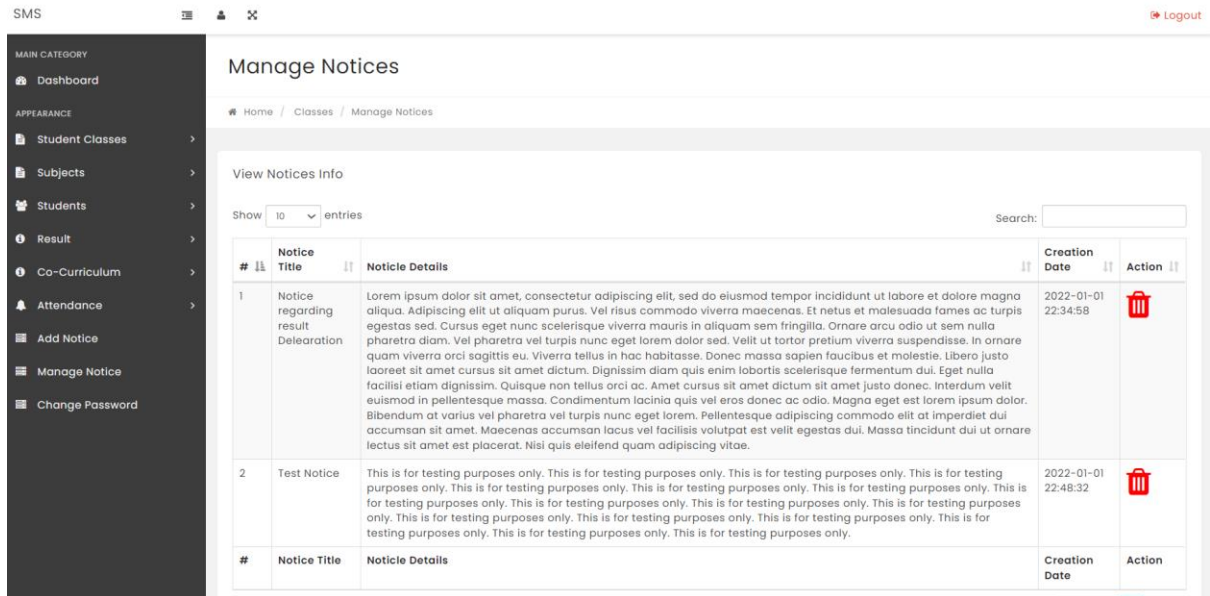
SMS

Logout

MAIN CATEGORY

Dashboard

APPEARANCE

Student Classes

Subjects

Students

Result

Co-Curriculum

Attendance

Add Notice

Manage Notice

Change Password

Manage Notices

Home / Classes / Manage Notices

View Notices Info

Show 10 entries

Search:

| # | Notice Title | Noticle Details | Creation Date | Action |
|---|---|---|---|---|
| 1 | Notice regarding result Delearation | Lorem ipsum dolor sit amet, consectetur adipiscing elit, sed do eiusmod tempor incididunt ut labore et dolore magna aliqua. Adipiscing elit ut aliquam purus. Vel risus commodo viverra maecenas. Et netus et malesuada fames ac turpis egestas sed. Cursus eget nunc scelerisque viverra mauris in aliquam sem fringilla. Ornare arcu odio ut sem nulla pharetra diam. Vel pharetra vel turpis nunc eget lorem dolor sed. Velit ut tortor pretium viverra suspendisse. In ornare quam viverra orci sagittis eu. Viverra tellus in hac habitasse. Donec massa sapien faucibus et molestie. Libero justo laoreet sit amet cursus sit amet dictum. Dignissim diam quis enim lobortis scelerisque fermentum dui. Eget nulla facilisi etiam dignissim. Quisque non tellus orci ac. Amet cursus sit amet dictum sit amet justo donec. Interdum velit euismod in pellentesque massa. Condimentum lacinia quis vel eros donec ac odio. Magna eget est lorem ipsum dolor. Bibendum at varius vel pharetra vel turpis nunc eget lorem. Pellentesque adipiscing commodo elit at imperdiet dui accumsan sit amet. Maecenas accumsan lacus vel facilisis volutpat est velit egestas dui. Massa tincidunt dui ut ornare lectus sit amet est placerat. Nisi quis eleifend quam adipiscing vitae. | 2022-01-01 22:34:58 | |
| 2 | Test Notice | This is for testing purposes only. This is for testing purposes only. This is for testing purposes only. This is for testing purposes only. This is for testing purposes only. This is for testing purposes only. This is for testing purposes only. This is for testing purposes only. This is for testing purposes only. This is for testing purposes only. This is for testing purposes only. This is for testing purposes only. This is for testing purposes only. This is for testing purposes only. This is for testing purposes only. This is for testing purposes only. This is for testing purposes only. This is for testing purposes only. | 2022-01-01 22:48:32 | |
| # | Notice Title | Noticle Details | Creation Date | Action |